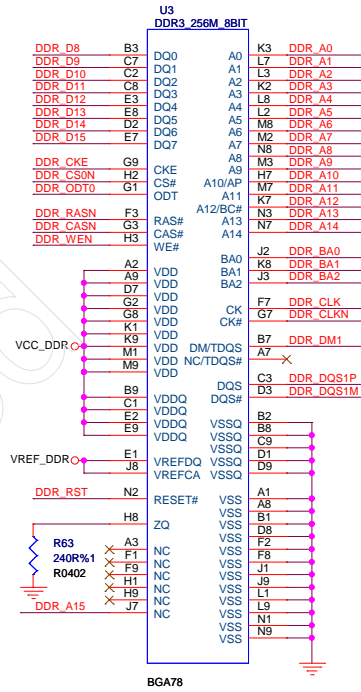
U3
DDR3_256M_8BIT

DDR_D8 B3 DQ0
DDR_D9 C7 DQ1
DDR_D10 C2 DQ2
DDR_D11 C8 DQ3
DDR_D12 E3 DQ4
DDR_D13 E8 DQ5
DDR_D14 D2 DQ6
DDR_D15 E7 DQ7

DDR_CKE G9 CKE
DDR_CS0N H2 CS#
DDR_ODT0 G1 ODT

DDR_RASN F3 RAS#
DDR_CASN G3 CAS#
DDR_WEN H3 WE#

A2 VDD
A9 VDD
D7 VDD
G2 VDD
G8 VDD
K1 VDD
K9 VDD
VCC_DDR M1 VDD
M9 VDD

B9 VDDQ
C1 VDDQ
E2 VDDQ
E9 VDDQ

VREF_DDR E1 VREFDQ
J8 VREFCA

DDR_RST N2 RESET#

H8 ZQ

R63
240R%1
R0402

A3 NC
F1 NC
F9 NC
H1 NC
H9 NC
DDR_A15 J7 NC

A0 K3 DDR_A0
A1 L7 DDR_A1
A2 L3 DDR_A2
A3 K2 DDR_A3
A4 L8 DDR_A4
A5 L2 DDR_A5
A6 M8 DDR_A6
A7 M2 DDR_A7
A8 N8 DDR_A8
A9 M3 DDR_A9
A10/AP H7 DDR_A10
A11 M7 DDR_A11
A12/BC# K7 DDR_A12
A13 N3 DDR_A13
A14 N7 DDR_A14

BA0 J2 DDR_BA0
BA1 K8 DDR_BA1
BA2 J3 DDR_BA2

CK F7 DDR_CLK
CK# G7 DDR_CLKN

DM/TDQS B7 DDR_DM1
NC/TDQS# A7

DQS C3 DDR_DQS1P
DQS# D3 DDR_DQS1M

VSSQ B2
VSSQ B8
VSSQ C9
VSSQ D1
VSSQ D9

VSS A1
VSS A8
VSS B1
VSS D8
VSS F2
VSS F8
VSS J1
VSS J9
VSS L1
VSS L9
VSS N1
VSS N9

BGA78